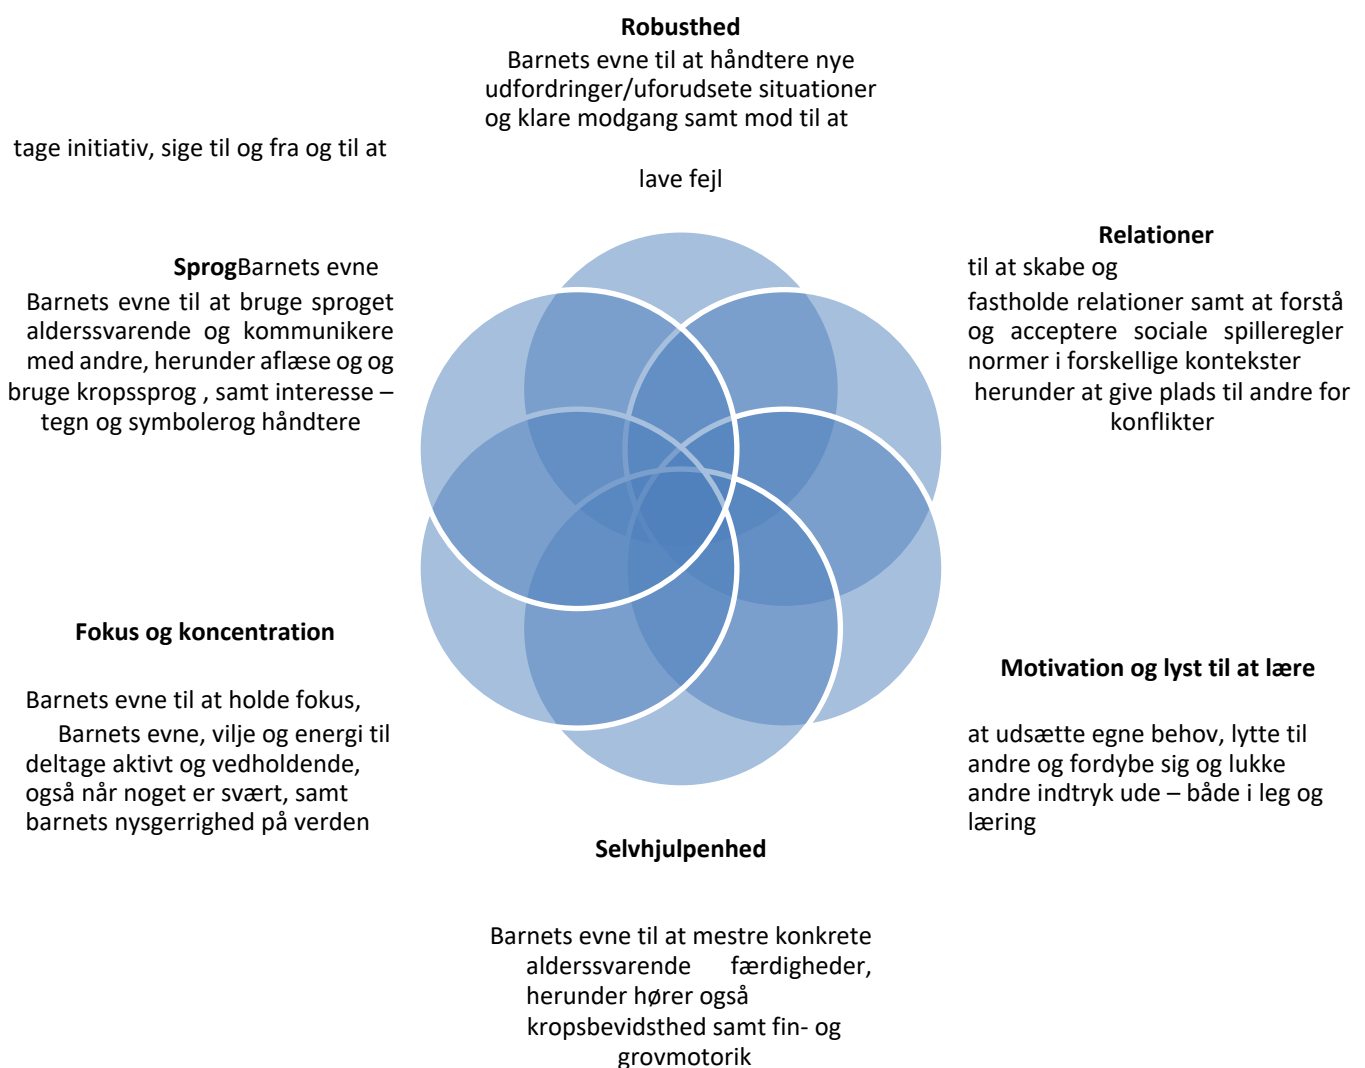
**Robusthed**
Barnets evne til at håndtere nye udfordringer/uforudsete situationer og klare modgang samt mod til at

tage initiativ, sige til og fra og til at

lave fejl

**Relationer**
til at skabe og
fastholde relationer samt at forstå og acceptere sociale spilleregler normer i forskellige kontekster herunder at give plads til andre for konflikter

**Sprog**Barnets evne
Barnets evne til at bruge sproget alderssvarende og kommunikere med andre, herunder aflæse og og bruge kropssprog , samt interesse – tegn og symbolerog håndtere

**Fokus og koncentration**

Barnets evne til at holde fokus,
Barnets evne, vilje og energi til deltage aktivt og vedholdende, også når noget er svært, samt barnets nysgerrighed på verden

**Motivation og lyst til at lære**

at udsætte egne behov, lytte til andre og fordybe sig og lukke andre indtryk ude – både i leg og læring

**Selvhjulpenhed**

Barnets evne til at mestre konkrete alderssvarende færdigheder, herunder hører også kropsbevidsthed samt fin- og grovmotorik